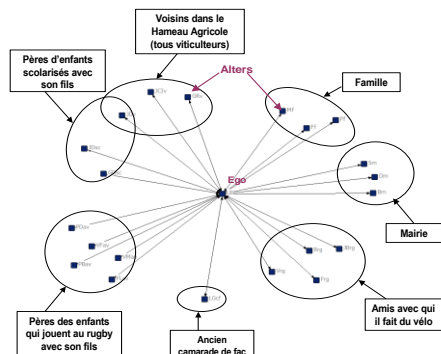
Voisins dans le Hameau Agricole (tous viticulteurs)

Pères d'enfants scolarisés avec son fils

Alters

Famille

Ego

Mairie

Pères des enfants qui jouent au rugby avec son fils

Ancien camarade de fac

Amis avec qui il fait du vélo

JCIv

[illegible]

Bec

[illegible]

MT

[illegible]

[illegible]

Sm

Dm

Bm

PDav

MFay

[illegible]

PBev

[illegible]

LGcf

Bg

Mg

Img

Fvg